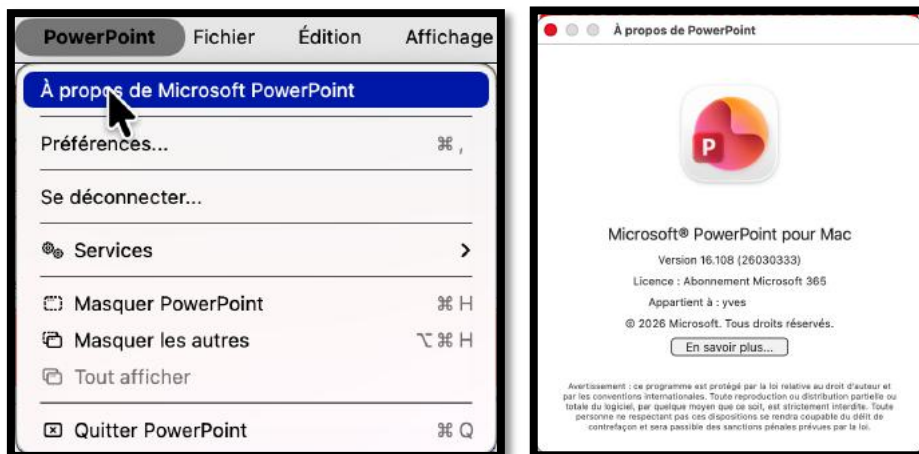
PowerPoint Fichier Édition Affichage

À propos de Microsoft PowerPoint

Préférences... ⌘,

Se déconnecter...

Services >

Masquer PowerPoint ⌘H

Masquer les autres ⌥⌘H

Tout afficher

Quitter PowerPoint ⌘Q

À propos de PowerPoint

P

Microsoft® PowerPoint pour Mac

Version 16.108 (26030333)

Licence : Abonnement Microsoft 365

Appartient à : yves

© 2026 Microsoft. Tous droits réservés.

En savoir plus...

Avertissement : ce programme est protégé par la loi relative au droit d'auteur et par les conventions internationales. Toute reproduction ou distribution partielle ou totale du logiciel, par quelque moyen que ce soit, est strictement interdite. Toute personne ne respectant pas ces dispositions se rendra coupable du délit de contrefaçon et sera passible des sanctions pénales prévues par la loi.